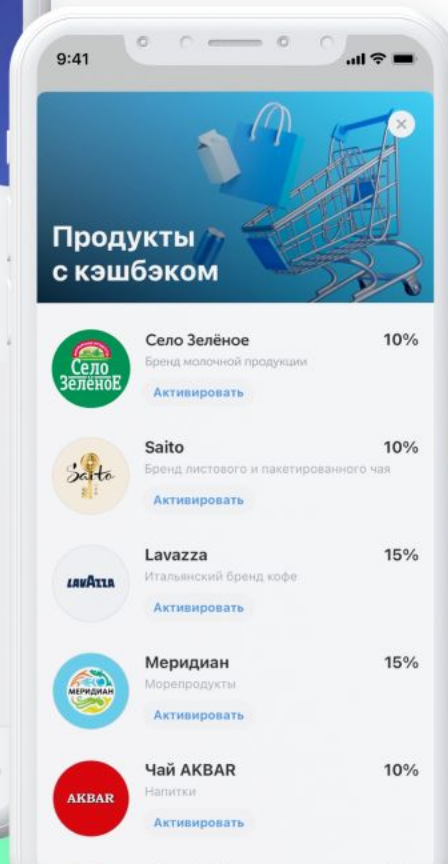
9:41

Продукты с кэшбэком

Село Зелёное
Село Зелёное
10%
Бренд молочной продукции
Активировать

Saito
Saito
10%
Бренд листового и пакетированного чая
Активировать

LAVAZZA
Lavazza
15%
Итальянский бренд кофе
Активировать

МЕРИДИАН
Меридиан
15%
Морепродукты
Активировать

AKBAR
Чай AKBAR
10%
Напитки
Активировать